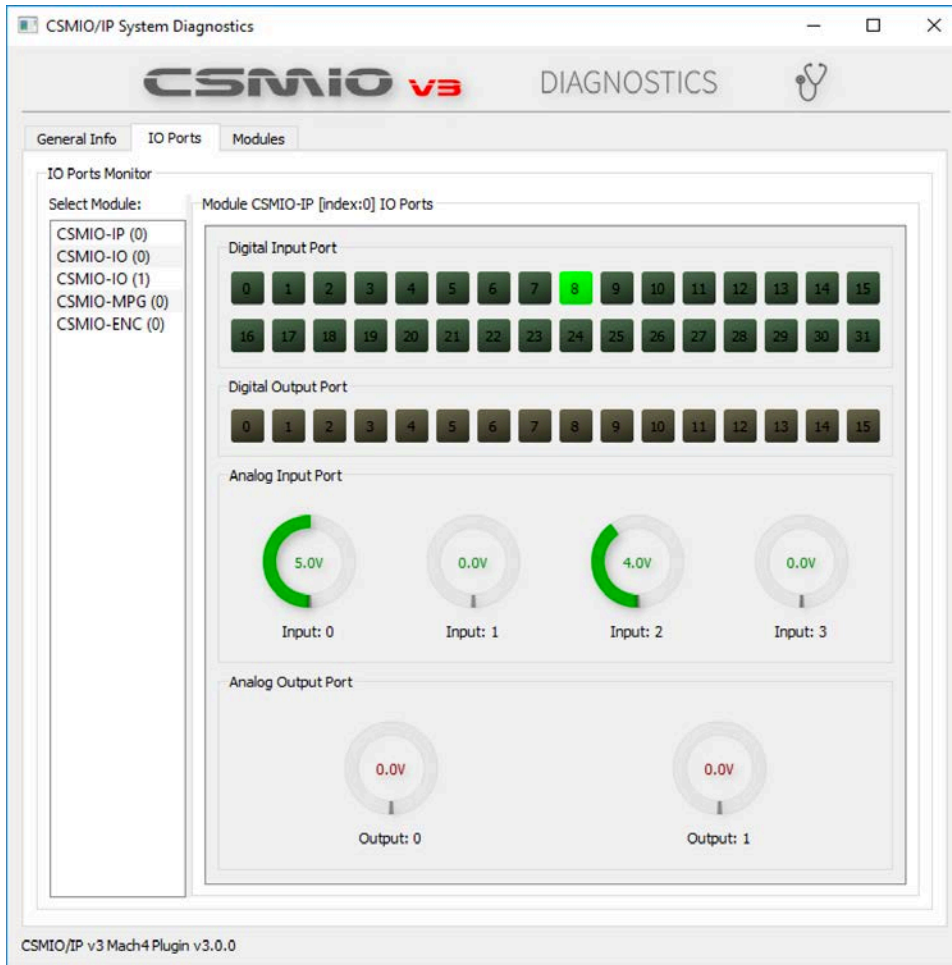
CSMIO/IP System Diagnostics

CSMIO v3 DIAGNOSTICS

General Info IO Ports Modules

IO Ports Monitor

Select Module:

CSMIO-IP (0)
CSMIO-IO (0)
CSMIO-IO (1)
CSMIO-MPG (0)
CSMIO-ENC (0)

Module CSMIO-IP [index:0] IO Ports

Digital Input Port

0 1 2 3 4 5 6 7 8 9 10 11 12 13 14 15
16 17 18 19 20 21 22 23 24 25 26 27 28 29 30 31

Digital Output Port

0 1 2 3 4 5 6 7 8 9 10 11 12 13 14 15

Analog Input Port

5.0V
Input: 0

0.0V
Input: 1

4.0V
Input: 2

0.0V
Input: 3

Analog Output Port

0.0V
Output: 0

0.0V
Output: 1

CSMIO/IP v3 Mach4 Plugin v3.0.0